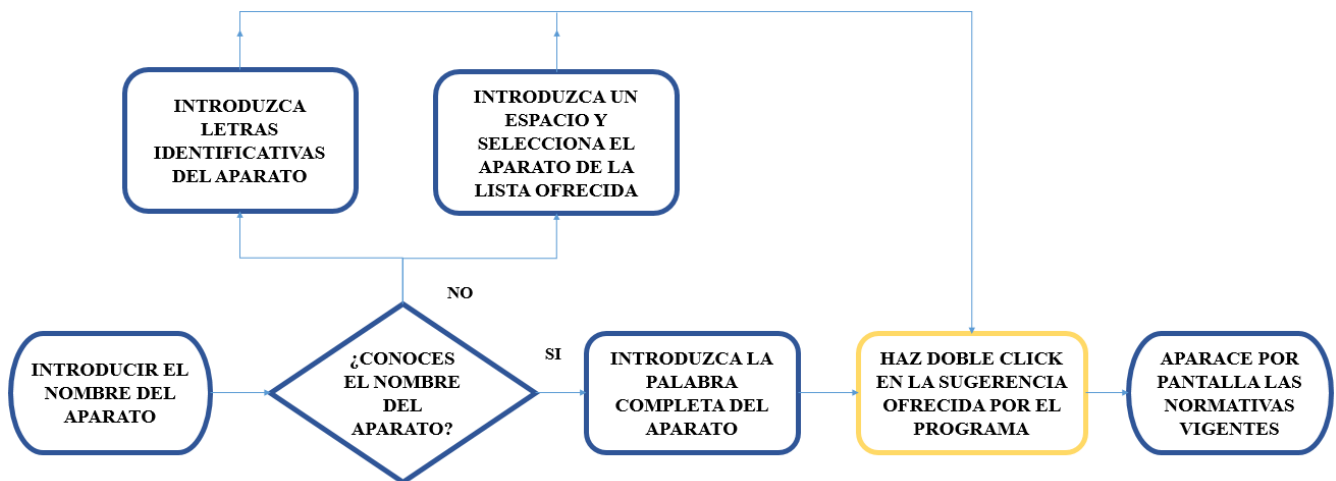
INTRODUZCA LETRAS IDENTIFICATIVAS DEL APARATO

INTRODUZCA UN ESPACIO Y SELECCIONA EL APARATO DE LA LISTA OFRECIDA

NO

INTRODUCIR EL NOMBRE DEL APARATO

¿CONOCES EL NOMBRE DEL APARATO?

SI

INTRODUZCA LA PALABRA COMPLETA DEL APARATO

HAZ DOBLE CLICK EN LA SUGERENCIA OFRECIDA POR EL PROGRAMA

APARACE POR PANTALLA LAS NORMATIVAS VIGENTES